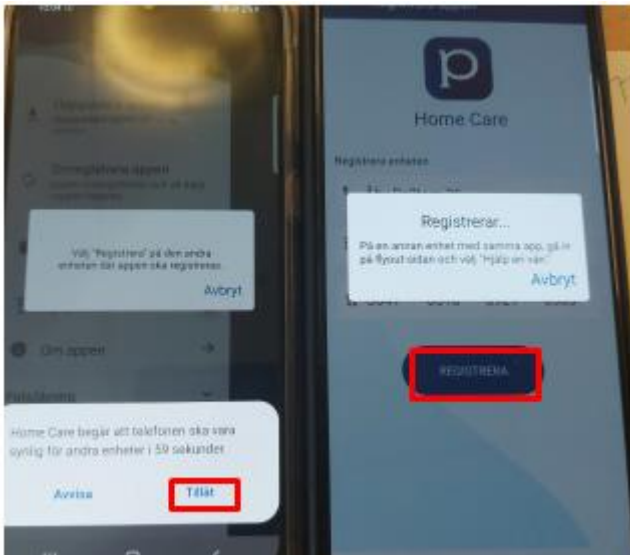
Registrera appen

Välj "Registrera" på den andra enheten där appen ska registreras.

Avbryt

Om appen

Home Care begär att telefonen ska vara synlig för andra enheter i 59 sekunder

Avvisa

Tillåt

Home Care

Registrera enheten

Registrerar...

På en annan enhet med samma app, gå in på flyout sidan och välj "Hjälp en vän".

Avbryt

REGISTRERA